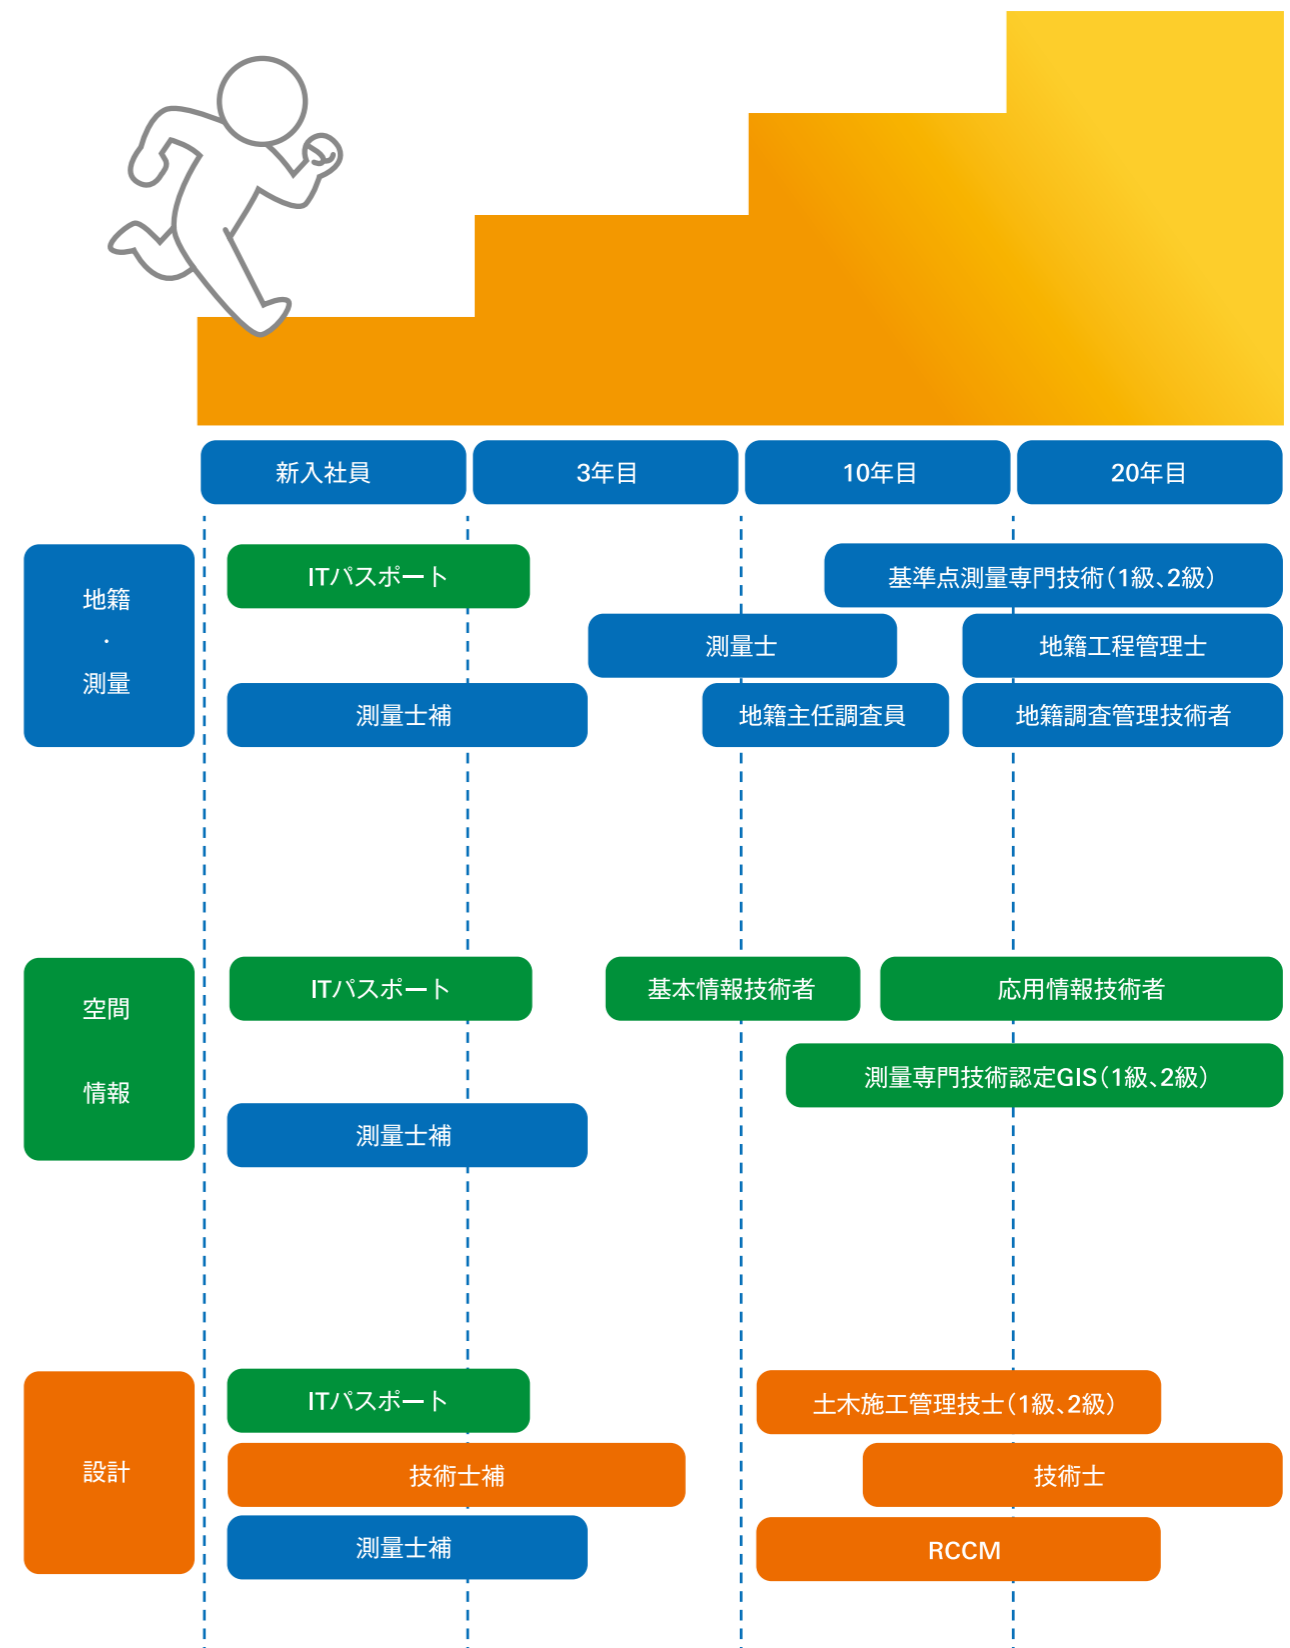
新入社員
3年目
10年目
20年目

地籍
・
測量

ITパスポート
基準点測量専門技術(1級、2級)
測量士
地籍工程管理士
測量士補
地籍主任調査員
地籍調査管理技術者

空間
情報

ITパスポート
基本情報技術者
応用情報技術者
測量専門技術認定GIS(1級、2級)
測量士補

設計

ITパスポート
土木施工管理技士(1級、2級)
技術士補
技術士
測量士補
RCCM